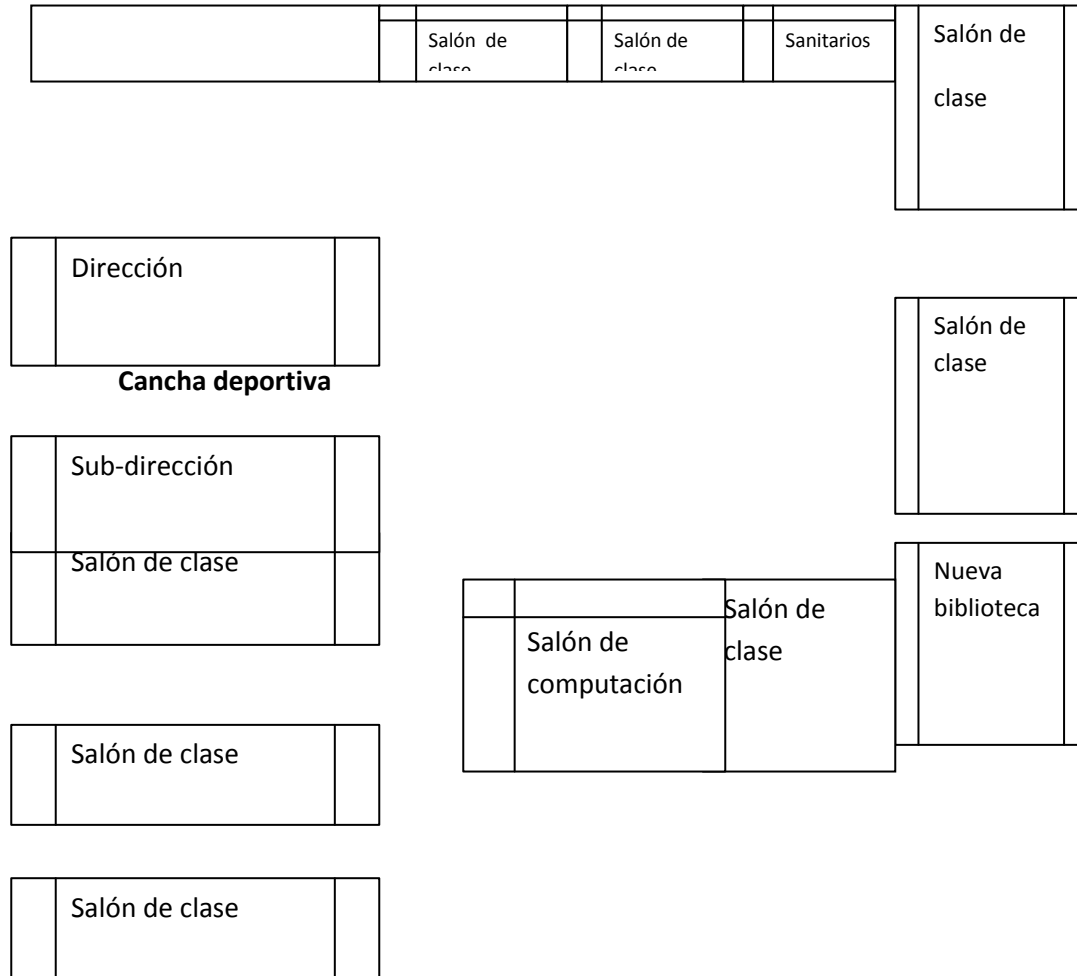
Salón de clase

Salón de clase

Sanitarios

Salón de clase

Dirección

Salón de clase

Cancha deportiva

Sub-dirección

Salón de clase

Nueva biblioteca

Salón de clase

Salón de computación

Salón de clase

Salón de clase